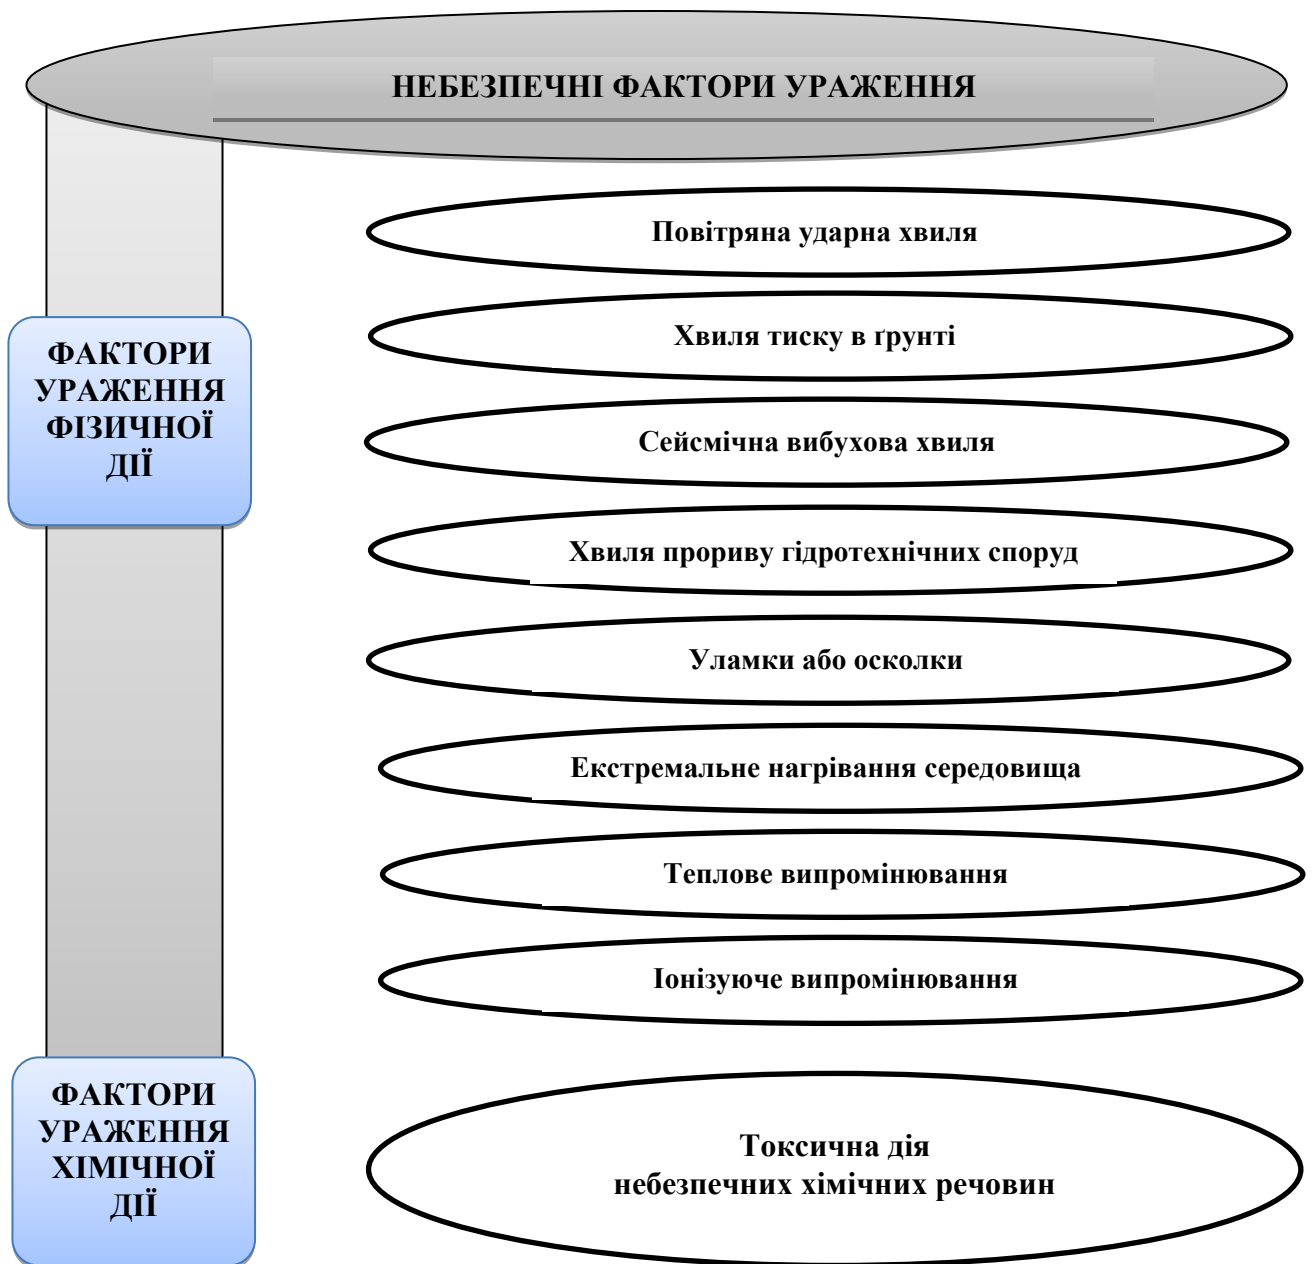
НЕБЕЗПЕЧНІ ФАКТОРИ УРАЖЕННЯ

ФАКТОРИ УРАЖЕННЯ ФІЗИЧНОЇ ДІЇ

Повітряна ударна хвиля

Хвиля тиску в ґрунті

Сейсмічна вибухова хвиля

Хвиля прориву гідротехнічних споруд

Уламки або осколки

Екстремальне нагрівання середовища

Теплове випромінювання

Іонізуюче випромінювання

ФАКТОРИ УРАЖЕННЯ ХІМІЧНОЇ ДІЇ

Токсична дія небезпечних хімічних речовин